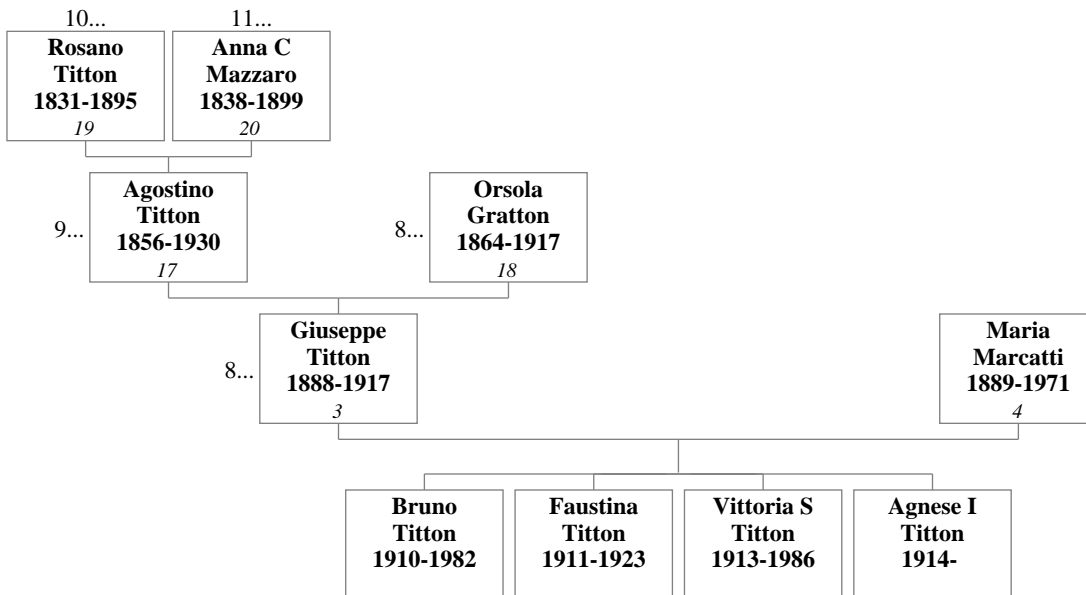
10...
Rosano Titton 1831-1895
19

11...
Anna C Mazzaro 1838-1899
20

9...
Agostino Titton 1856-1930
17

8...
Orsola Gratton 1864-1917
18

8...
Giuseppe Titton 1888-1917
3

Maria Marcatti 1889-1971
4

Bruno Titton 1910-1982

Faustina Titton 1911-1923

Vittoria S Titton 1913-1986

Agnese I Titton 1914-